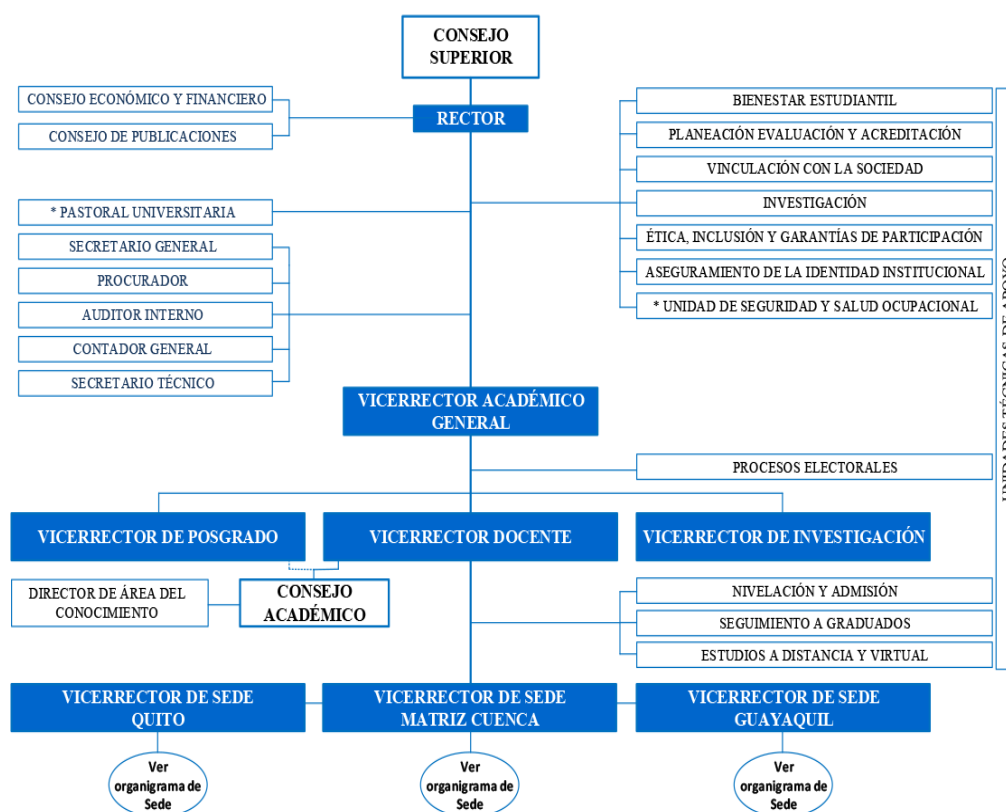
CONSEJO SUPERIOR

CONSEJO ECONÓMICO Y FINANCIERO

CONSEJO DE PUBLICACIONES

RECTOR

BIENESTAR ESTUDIANTIL

PLANEACIÓN EVALUACIÓN Y ACREDITACIÓN

VINCULACIÓN CON LA SOCIEDAD

INVESTIGACIÓN

ÉTICA, INCLUSIÓN Y GARANTÍAS DE PARTICIPACIÓN

ASEGURAMIENTO DE LA IDENTIDAD INSTITUCIONAL

* UNIDAD DE SEGURIDAD Y SALUD OCUPACIONAL

* PASTORAL UNIVERSITARIA

SECRETARIO GENERAL

PROCURADOR

AUDITOR INTERNO

CONTADOR GENERAL

SECRETARIO TÉCNICO

VICERRECTOR ACADÉMICO GENERAL

PROCESOS ELECTORALES

UNIDADES TÉCNICAS DE APOYO

VICERRECTOR DE POSGRADO

VICERRECTOR DOCENTE

VICERRECTOR DE INVESTIGACIÓN

DIRECTOR DE ÁREA DEL CONOCIMIENTO

CONSEJO ACADÉMICO

NIVELACIÓN Y ADMISIÓN

SEGUIMIENTO A GRADUADOS

ESTUDIOS A DISTANCIA Y VIRTUAL

VICERRECTOR DE SEDE QUITO

VICERRECTOR DE SEDE MATRIZ CUENCA

VICERRECTOR DE SEDE GUAYAQUIL

Ver organigrama de Sede

Ver organigrama de Sede

Ver organigrama de Sede